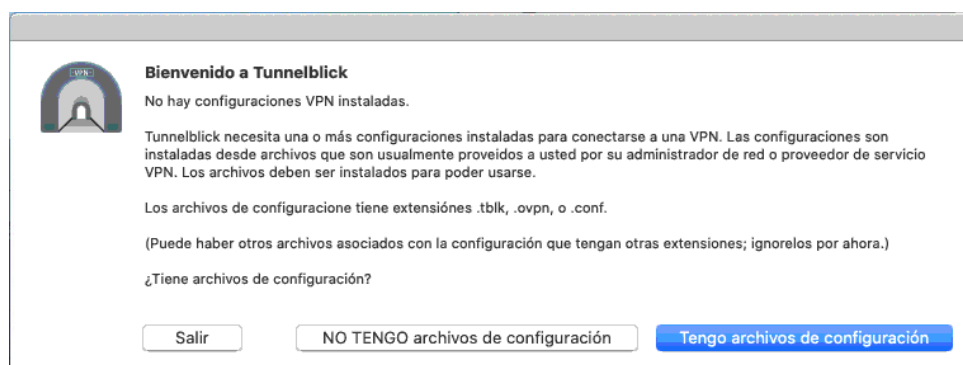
VPN

Bienvenido a Tunnelblick

No hay configuraciones VPN instaladas.

Tunnelblick necesita una o más configuraciones instaladas para conectarse a una VPN. Las configuraciones son instaladas desde archivos que son usualmente proveidos a usted por su administrador de red o proveedor de servicio VPN. Los archivos deben ser instalados para poder usarse.

Los archivos de configuracione tiene extensiónes .tblk, .ovpn, o .conf.

(Puede haber otros archivos asociados con la configuración que tengan otras extensiones; ignorelos por ahora.)

¿Tiene archivos de configuración?

Salir

NO TENGO archivos de configuración

Tengo archivos de configuración